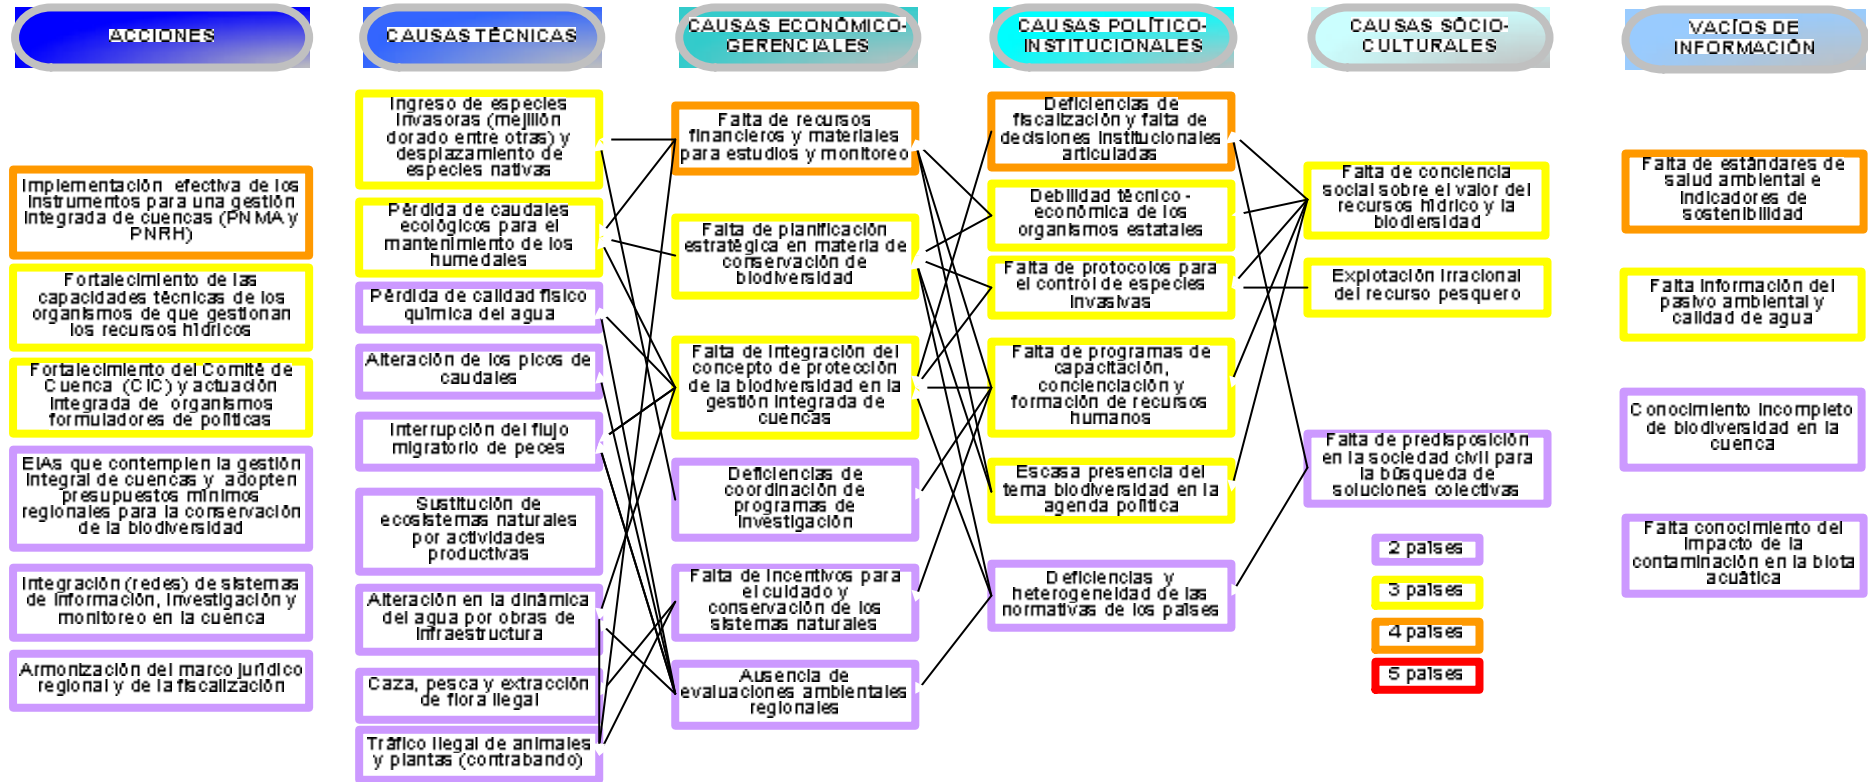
ACCIONES

CAUSAS TÉCNICAS

CAUSAS ECONÓMICO-GERENCIALES

CAUSAS POLÍTICO-INSTITUCIONALES

CAUSAS SÓCIO-CULTURALES

VACÍOS DE INFORMACIÓN

Implementación efectiva de los instrumentos para una gestión integrada de cuencas (PNMA y PNRH)

Fortalecimiento de las capacidades técnicas de los organismos de que gestionan los recursos hídricos

Fortalecimiento del Comité de Cuenca (CIC) y actuación integrada de organismos formuladores de políticas

EIAs que contemplen la gestión integral de cuencas y adopten presupuestos mínimos regionales para la conservación de la biodiversidad

Integración (redes) de sistemas de información, investigación y monitoreo en la cuenca

Armonización del marco jurídico regional y de la fiscalización

Ingreso de especies invasoras (mejillón dorado entre otras) y desplazamiento de especies nativas

Pérdida de caudales ecológicos para el mantenimiento de los humedales

Pérdida de calidad físico química del agua

Alteración de los picos de caudales

Interrupción del flujo migratorio de peces

Sustitución de ecosistemas naturales por actividades productivas

Alteración en la dinámica del agua por obras de infraestructura

Caza, pesca y extracción de flora ilegal

Tráfico ilegal de animales y plantas (contrabando)

Falta de recursos financieros y materiales para estudios y monitoreo

Falta de planificación estratégica en materia de conservación de biodiversidad

Falta de integración del concepto de protección de la biodiversidad en la gestión integrada de cuencas

Deficiencias de coordinación de programas de investigación

Falta de incentivos para el cuidado y conservación de los sistemas naturales

Ausencia de evaluaciones ambientales regionales

Deficiencias de fiscalización y falta de decisiones institucionales articuladas

Debilidad técnico-económica de los organismos estatales

Falta de protocolos para el control de especies invasivas

Falta de programas de capacitación, concienciación y formación de recursos humanos

Escasa presencia del tema biodiversidad en la agenda política

Deficiencias y heterogeneidad de las normativas de los países

Falta de conciencia social sobre el valor del recursos hídrico y la biodiversidad

Explotación irracional del recurso pesquero

Falta de predisposición en la sociedad civil para la búsqueda de soluciones colectivas

2 países

3 países

4 países

5 países

Falta de estándares de salud ambiental e indicadores de sostenibilidad

Falta información del pasivo ambiental y calidad de agua

Conocimiento incompleto de biodiversidad en la cuenca

Falta conocimiento del impacto de la contaminación en la biota acuática